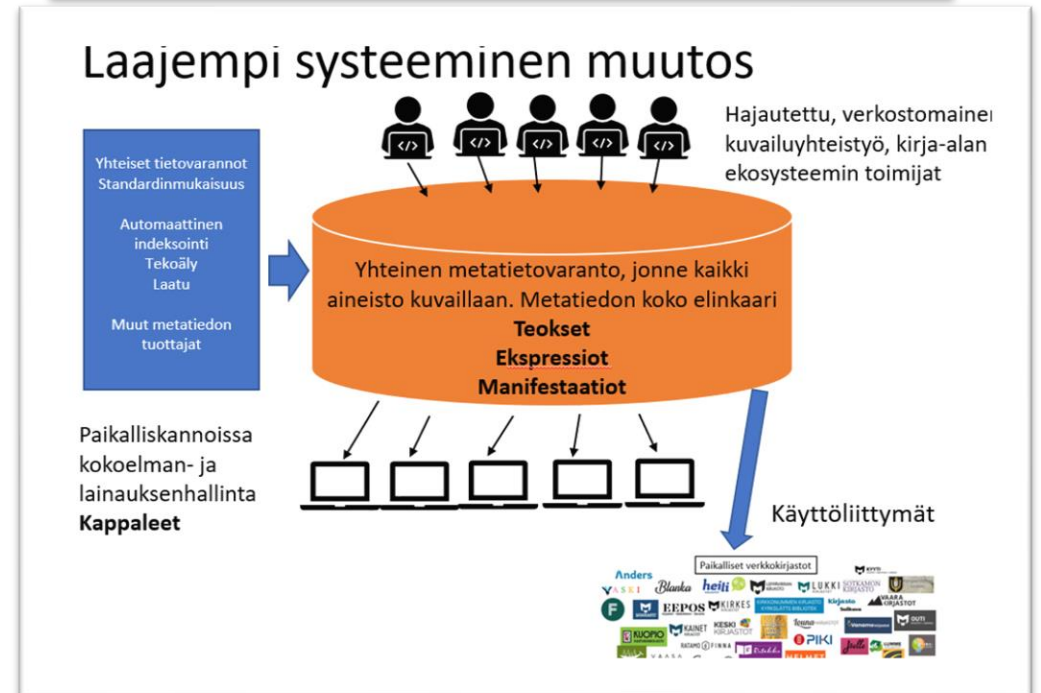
Laajempi systeeminen muutos

Yhteiset tietovarannot
Standardinmukaisuus

Automaattinen indeksointi
Tekoäly
Laatu

Muut metatiedon tuottajat

Hajautettu, verkostomainen kuvailuyhteistyö, kirja-alan ekosysteemin toimijat

Yhteinen metatietovaranto, jonne kaikki aineisto kuvaillaan. Metatiedon koko elinkaari
**Teokset**
**Ekspressiot**
**Manifestaatiot**

Paikalliskannoissa kokoelman- ja lainauksenhallinta
**Kappaleet**

Käyttöliittymät

Paikalliset verkkokirjastot

Anders
VASKI
Blanka
heili
LUKKI
SOTKAMON KIRJASTO
F
EEPOS
KIRKES
VAARA KIRJASTOT
KUOPIO
KAINET
KESKI KIRJASTOT
Louna
Vanamo
OUTI
PIKI
Jyväs
FINNA
VAASA
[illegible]